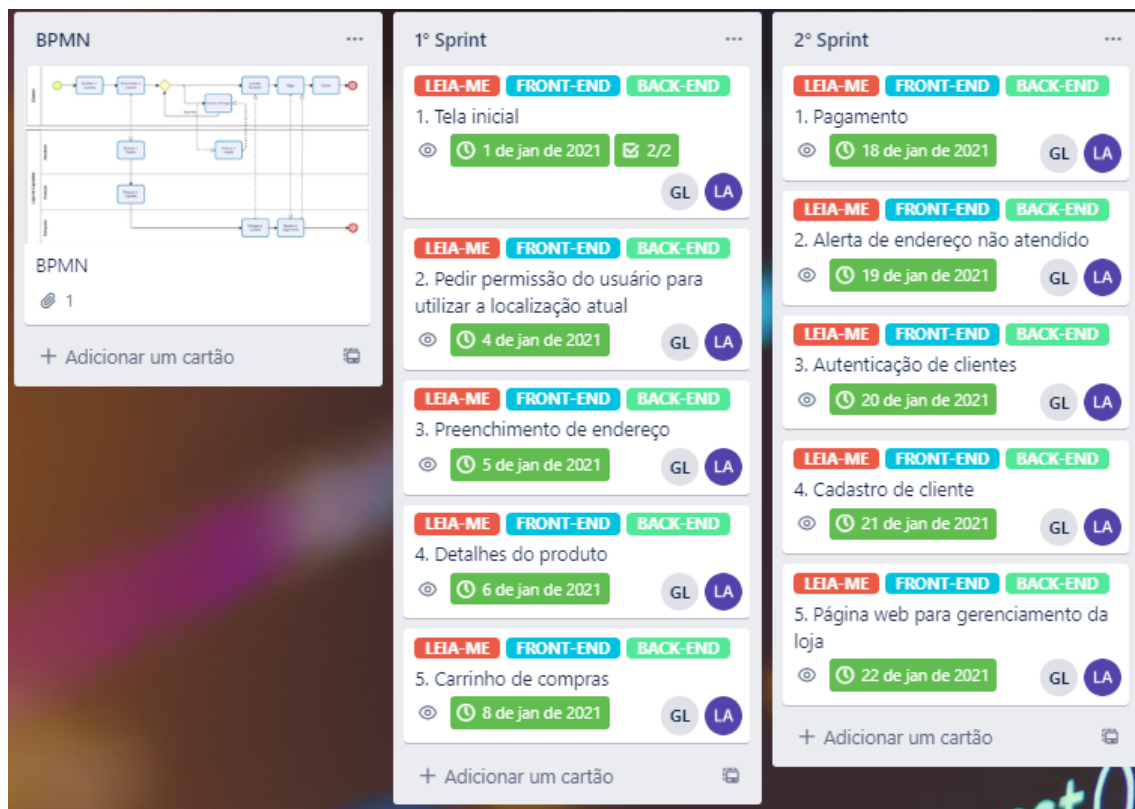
BPMN ···

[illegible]

BPMN

1

+ Adicionar um cartão

1° Sprint ···

LEIA-ME FRONT-END BACK-END

1. Tela inicial

1 de jan de 2021 2/2

GL LA

LEIA-ME FRONT-END BACK-END

2. Pedir permissão do usuário para utilizar a localização atual

4 de jan de 2021

GL LA

LEIA-ME FRONT-END BACK-END

3. Preenchimento de endereço

5 de jan de 2021

GL LA

LEIA-ME FRONT-END BACK-END

4. Detalhes do produto

6 de jan de 2021

GL LA

LEIA-ME FRONT-END BACK-END

5. Carrinho de compras

8 de jan de 2021

GL LA

+ Adicionar um cartão

2° Sprint ···

LEIA-ME FRONT-END BACK-END

1. Pagamento

18 de jan de 2021

GL LA

LEIA-ME FRONT-END BACK-END

2. Alerta de endereço não atendido

19 de jan de 2021

GL LA

LEIA-ME FRONT-END BACK-END

3. Autenticação de clientes

20 de jan de 2021

GL LA

LEIA-ME FRONT-END BACK-END

4. Cadastro de cliente

21 de jan de 2021

GL LA

LEIA-ME FRONT-END BACK-END

5. Página web para gerenciamento da loja

22 de jan de 2021

GL LA

+ Adicionar um cartão